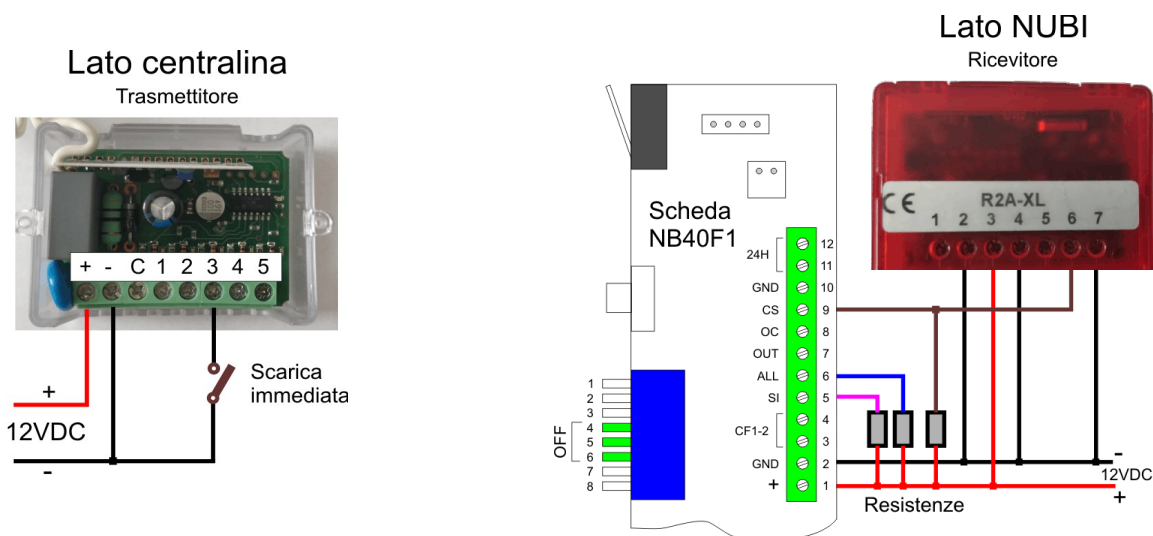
Lato centralina
Trasmettitore

+ - C 1 2 3 4 5

Scarica immediata

+
12VDC
-

Lato NUBI
Ricevitore

CE R2A-XL
1 2 3 4 5 6 7

Scheda NB40F1

24H 12
11
GND 10
CS 9
OC 8
OUT 7
ALL 6
SI 5
CF1-2 4
3
GND 2
+ 1

1
2
3
4
5
6
7
8
OFF

-
12VDC
+

Resistenze